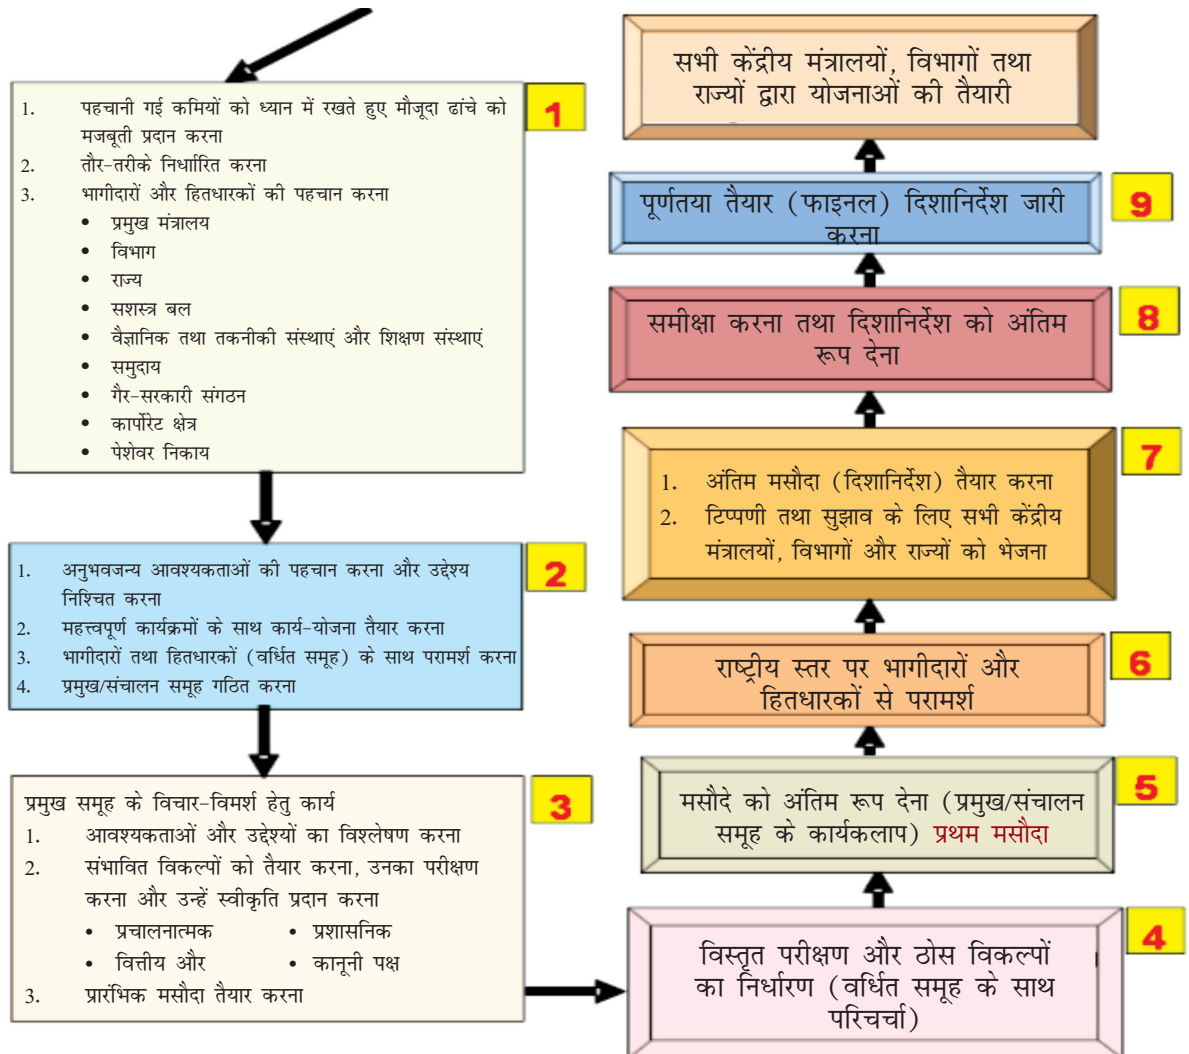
1. पहचानी गई कमियों को ध्यान में रखते हुए मौजूदा ढांचे को मजबूती प्रदान करना
2. तौर-तरीके निर्धारित करना
3. भागीदारों और हितधारकों की पहचान करना
• प्रमुख मंत्रालय
• विभाग
• राज्य
• सशस्त्र बल
• वैज्ञानिक तथा तकनीकी संस्थाएं और शिक्षण संस्थाएं
• समुदाय
• गैर-सरकारी संगठन
• कार्पोरेट क्षेत्र
• पेशेवर निकाय

1

1. अनुभवजन्य आवश्यकताओं की पहचान करना और उद्देश्य निश्चित करना
2. महत्त्वपूर्ण कार्यक्रमों के साथ कार्य-योजना तैयार करना
3. भागीदारों तथा हितधारकों (वर्धित समूह) के साथ परामर्श करना
4. प्रमुख/संचालन समूह गठित करना

2

प्रमुख समूह के विचार-विमर्श हेतु कार्य
1. आवश्यकताओं और उद्देश्यों का विश्लेषण करना
2. संभावित विकल्पों को तैयार करना, उनका परीक्षण करना और उन्हें स्वीकृति प्रदान करना
• प्रचालनात्मक
• प्रशासनिक
• वित्तीय और
• कानूनी पक्ष
3. प्रारंभिक मसौदा तैयार करना

3

विस्तृत परीक्षण और ठोस विकल्पों का निर्धारण (वर्धित समूह के साथ परिचर्चा)

4

मसौदे को अंतिम रूप देना (प्रमुख/संचालन समूह के कार्यकलाप) प्रथम मसौदा

5

राष्ट्रीय स्तर पर भागीदारों और हितधारकों से परामर्श

6

1. अंतिम मसौदा (दिशानिर्देश) तैयार करना
2. टिप्पणी तथा सुझाव के लिए सभी केंद्रीय मंत्रालयों, विभागों और राज्यों को भेजना

7

समीक्षा करना तथा दिशानिर्देश को अंतिम रूप देना

8

पूर्णतया तैयार (फाइनल) दिशानिर्देश जारी करना

9

सभी केंद्रीय मंत्रालयों, विभागों तथा राज्यों द्वारा योजनाओं की तैयारी